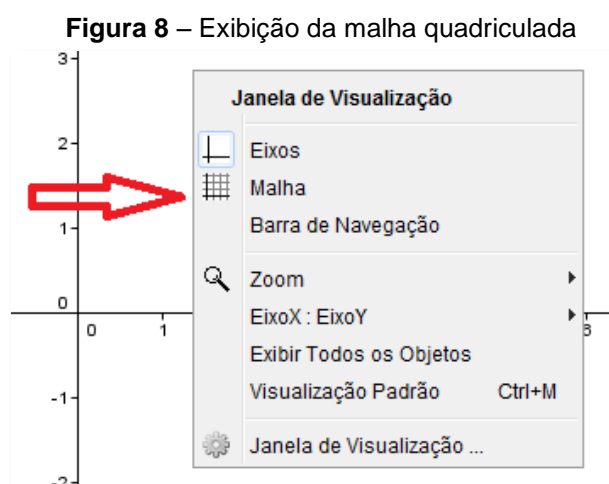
**Figura 8** – Exibição da malha quadriculada

3
2
1
0
-1
-2
0
1
6

Janela de Visualização

Eixos
Malha
Barra de Navegação

Zoom
EixoX : EixoY
Exibir Todos os Objetos
Visualização Padrão Ctrl+M

Janela de Visualização ...